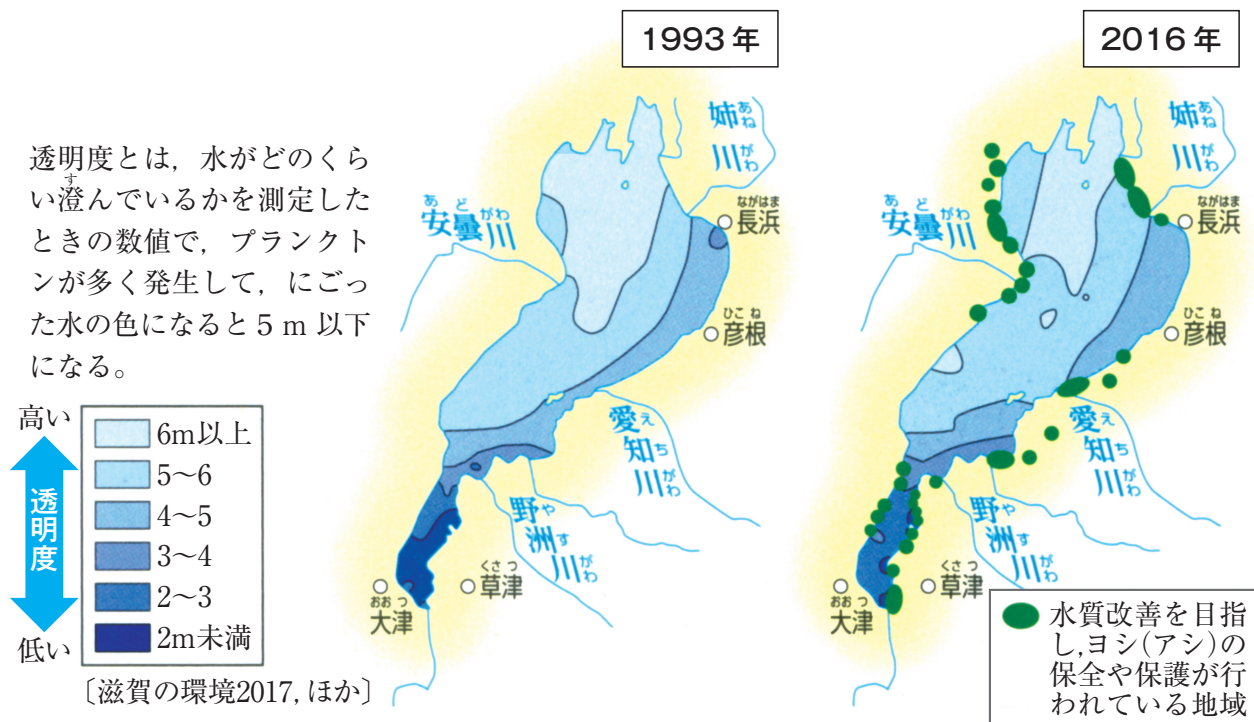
1993年

2016年

透明度とは，水がどのくらい澄(す)んでいるかを測定したときの数値で，プランクトンが多く発生して，にごった水の色になると5 m 以下になる。

高い
透明度
低い

| |
|---|
| 6m以上 |
| 5〜6 |
| 4〜5 |
| 3〜4 |
| 2〜3 |
| 2m未満 |

〔滋賀の環境2017, ほか〕

姉(あね)川(がわ)
安曇(あど)川(がわ)
長浜(ながはま)
彦根(ひこね)
愛(え)知(ち)川(がわ)
野(や)洲(す)川(がわ)
草津(くさつ)
大津(おおつ)

姉(あね)川(がわ)
安曇(あど)川(がわ)
長浜(ながはま)
彦根(ひこね)
愛(え)知(ち)川(がわ)
野(や)洲(す)川(がわ)
草津(くさつ)
大津(おおつ)

水質改善を目指し,ヨシ(アシ)の保全や保護が行われている地域